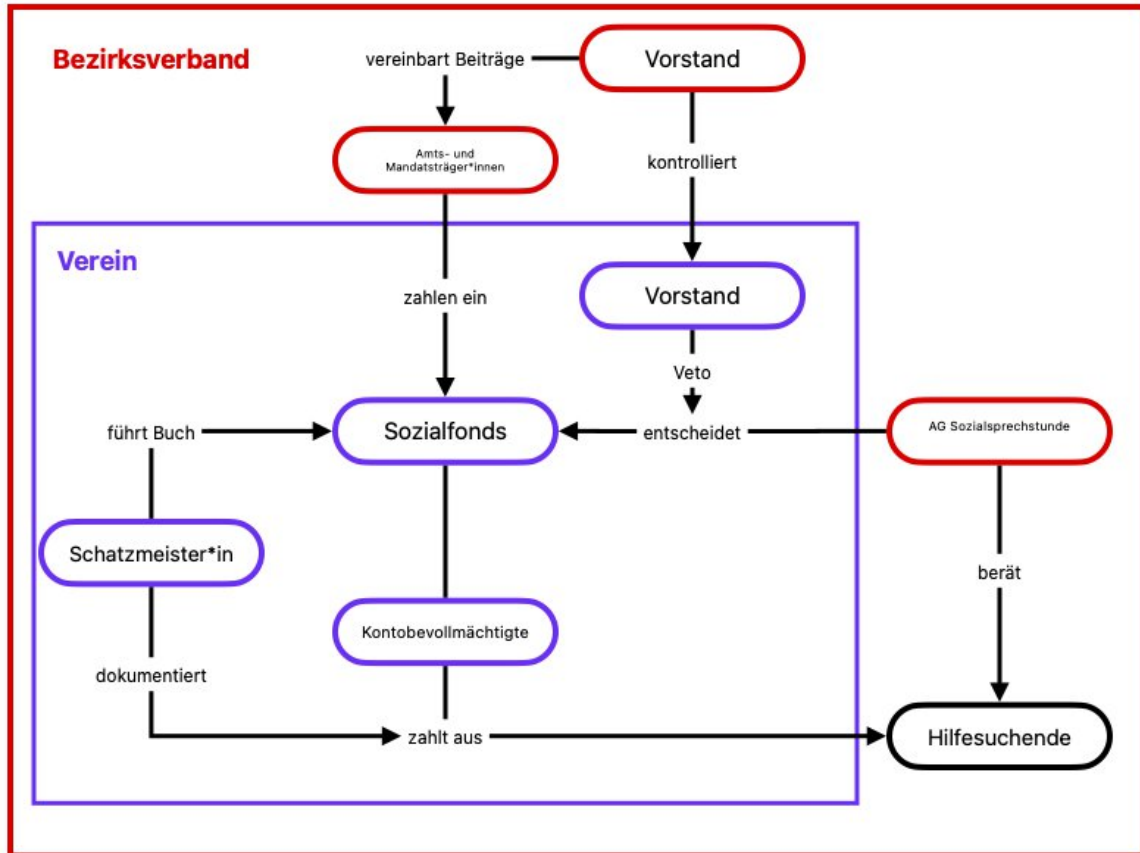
Bezirksverband

vereinbart Beiträge

Vorstand

Amts- und Mandatsträger*innen

kontrolliert

Verein

zahlen ein

Vorstand

Veto

führt Buch

Sozialfonds

entscheidet

AG Sozialsprechstunde

Schatzmeister*in

berät

Kontobevollmächtigte

dokumentiert

zahlt aus

Hilfesuchende